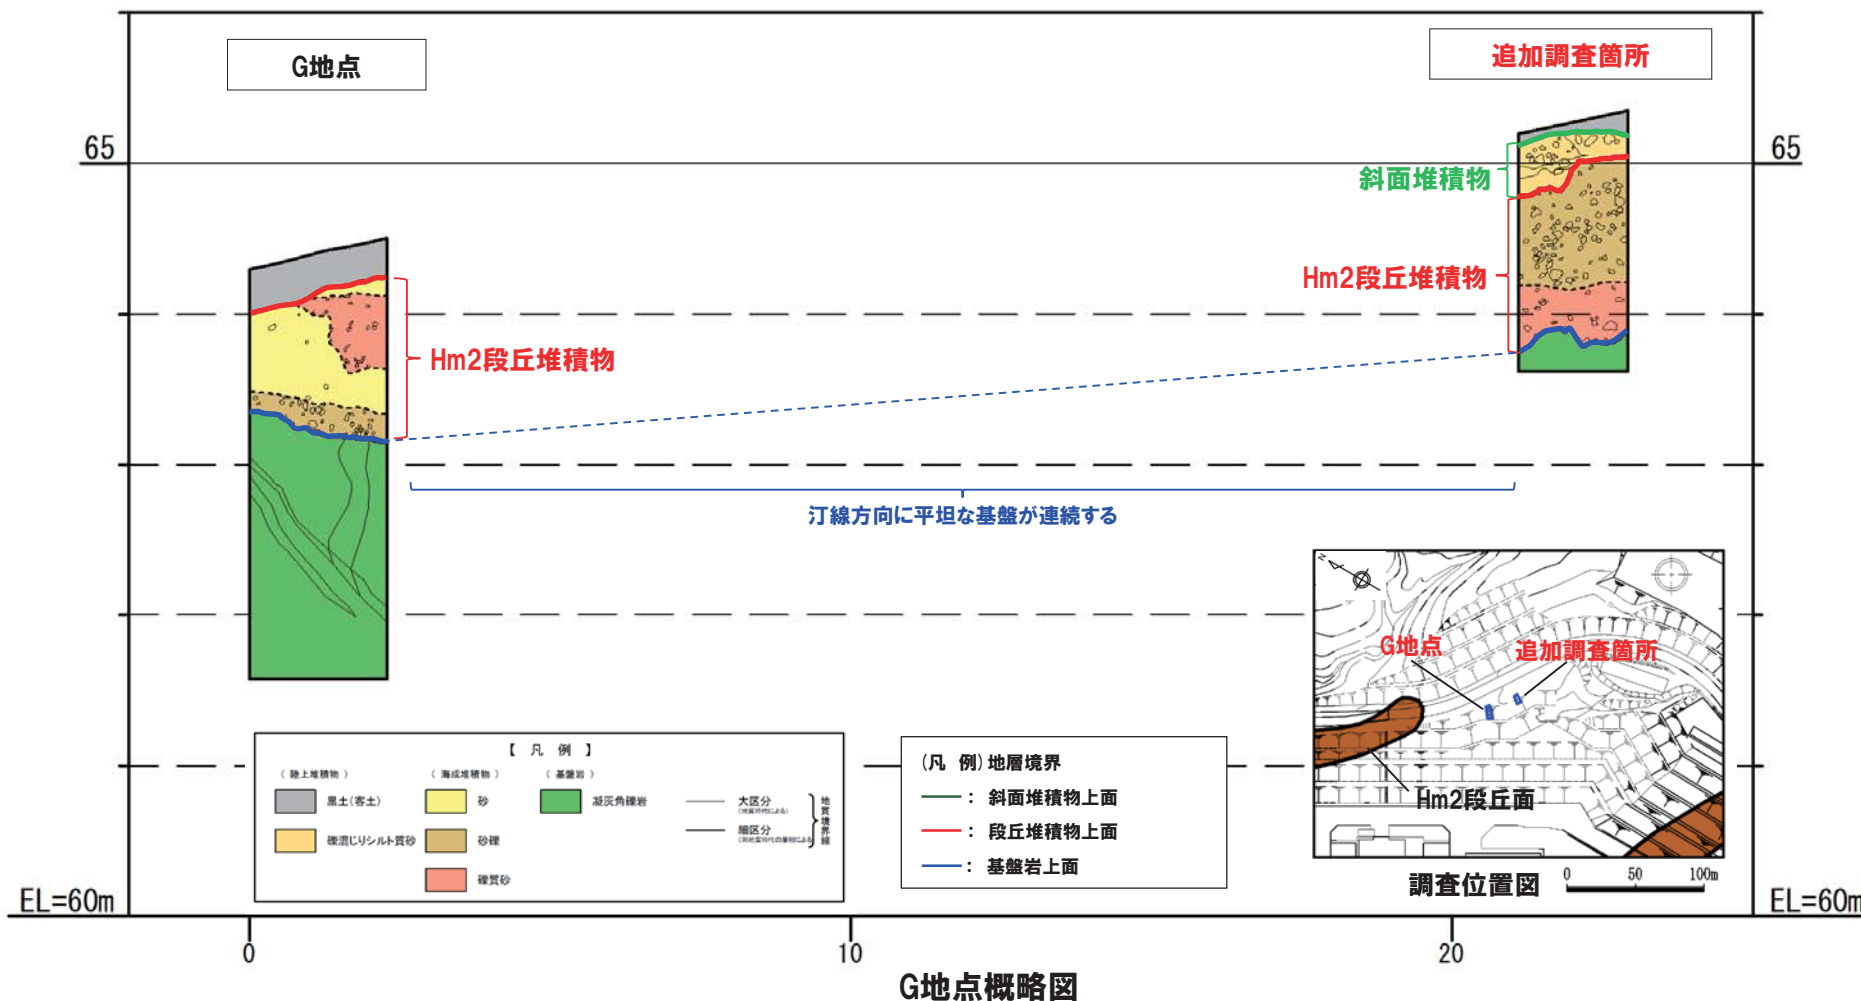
G地点

追加調査箇所

65

65

斜面堆積物

Hm2段丘堆積物

Hm2段丘堆積物

汀線方向に平坦な基盤が連続する

G地点

追加調査箇所

Hm2段丘面

調査位置図

0 50 100m

【 凡 例 】

（陸上堆積物） （海成堆積物） （基盤岩）

黒土(客土) 砂 凝灰角礫岩

礫混じりシルト質砂 砂礫

礫質砂

大区分 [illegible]

細区分 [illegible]

地質境界線

(凡 例) 地層境界

： 斜面堆積物上面

： 段丘堆積物上面

： 基盤岩上面

EL=60m

EL=60m

0

10

20

G地点概略図